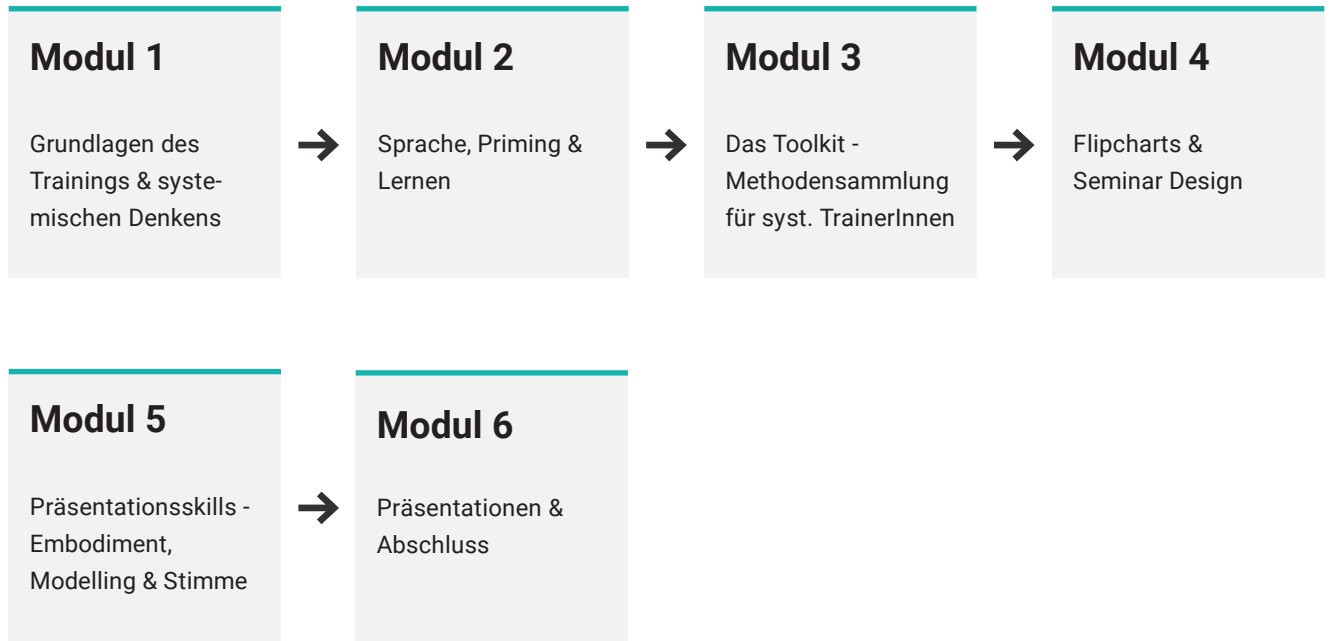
Modul 1

Grundlagen des Trainings & systemischen Denkens

Modul 2

Sprache, Priming & Lernen

Modul 3

Das Toolkit - Methodensammlung für syst. TrainerInnen

Modul 4

Flipcharts & Seminar Design

Modul 5

Präsentationsskills - Embodiment, Modelling & Stimme

Modul 6

Präsentationen & Abschluss